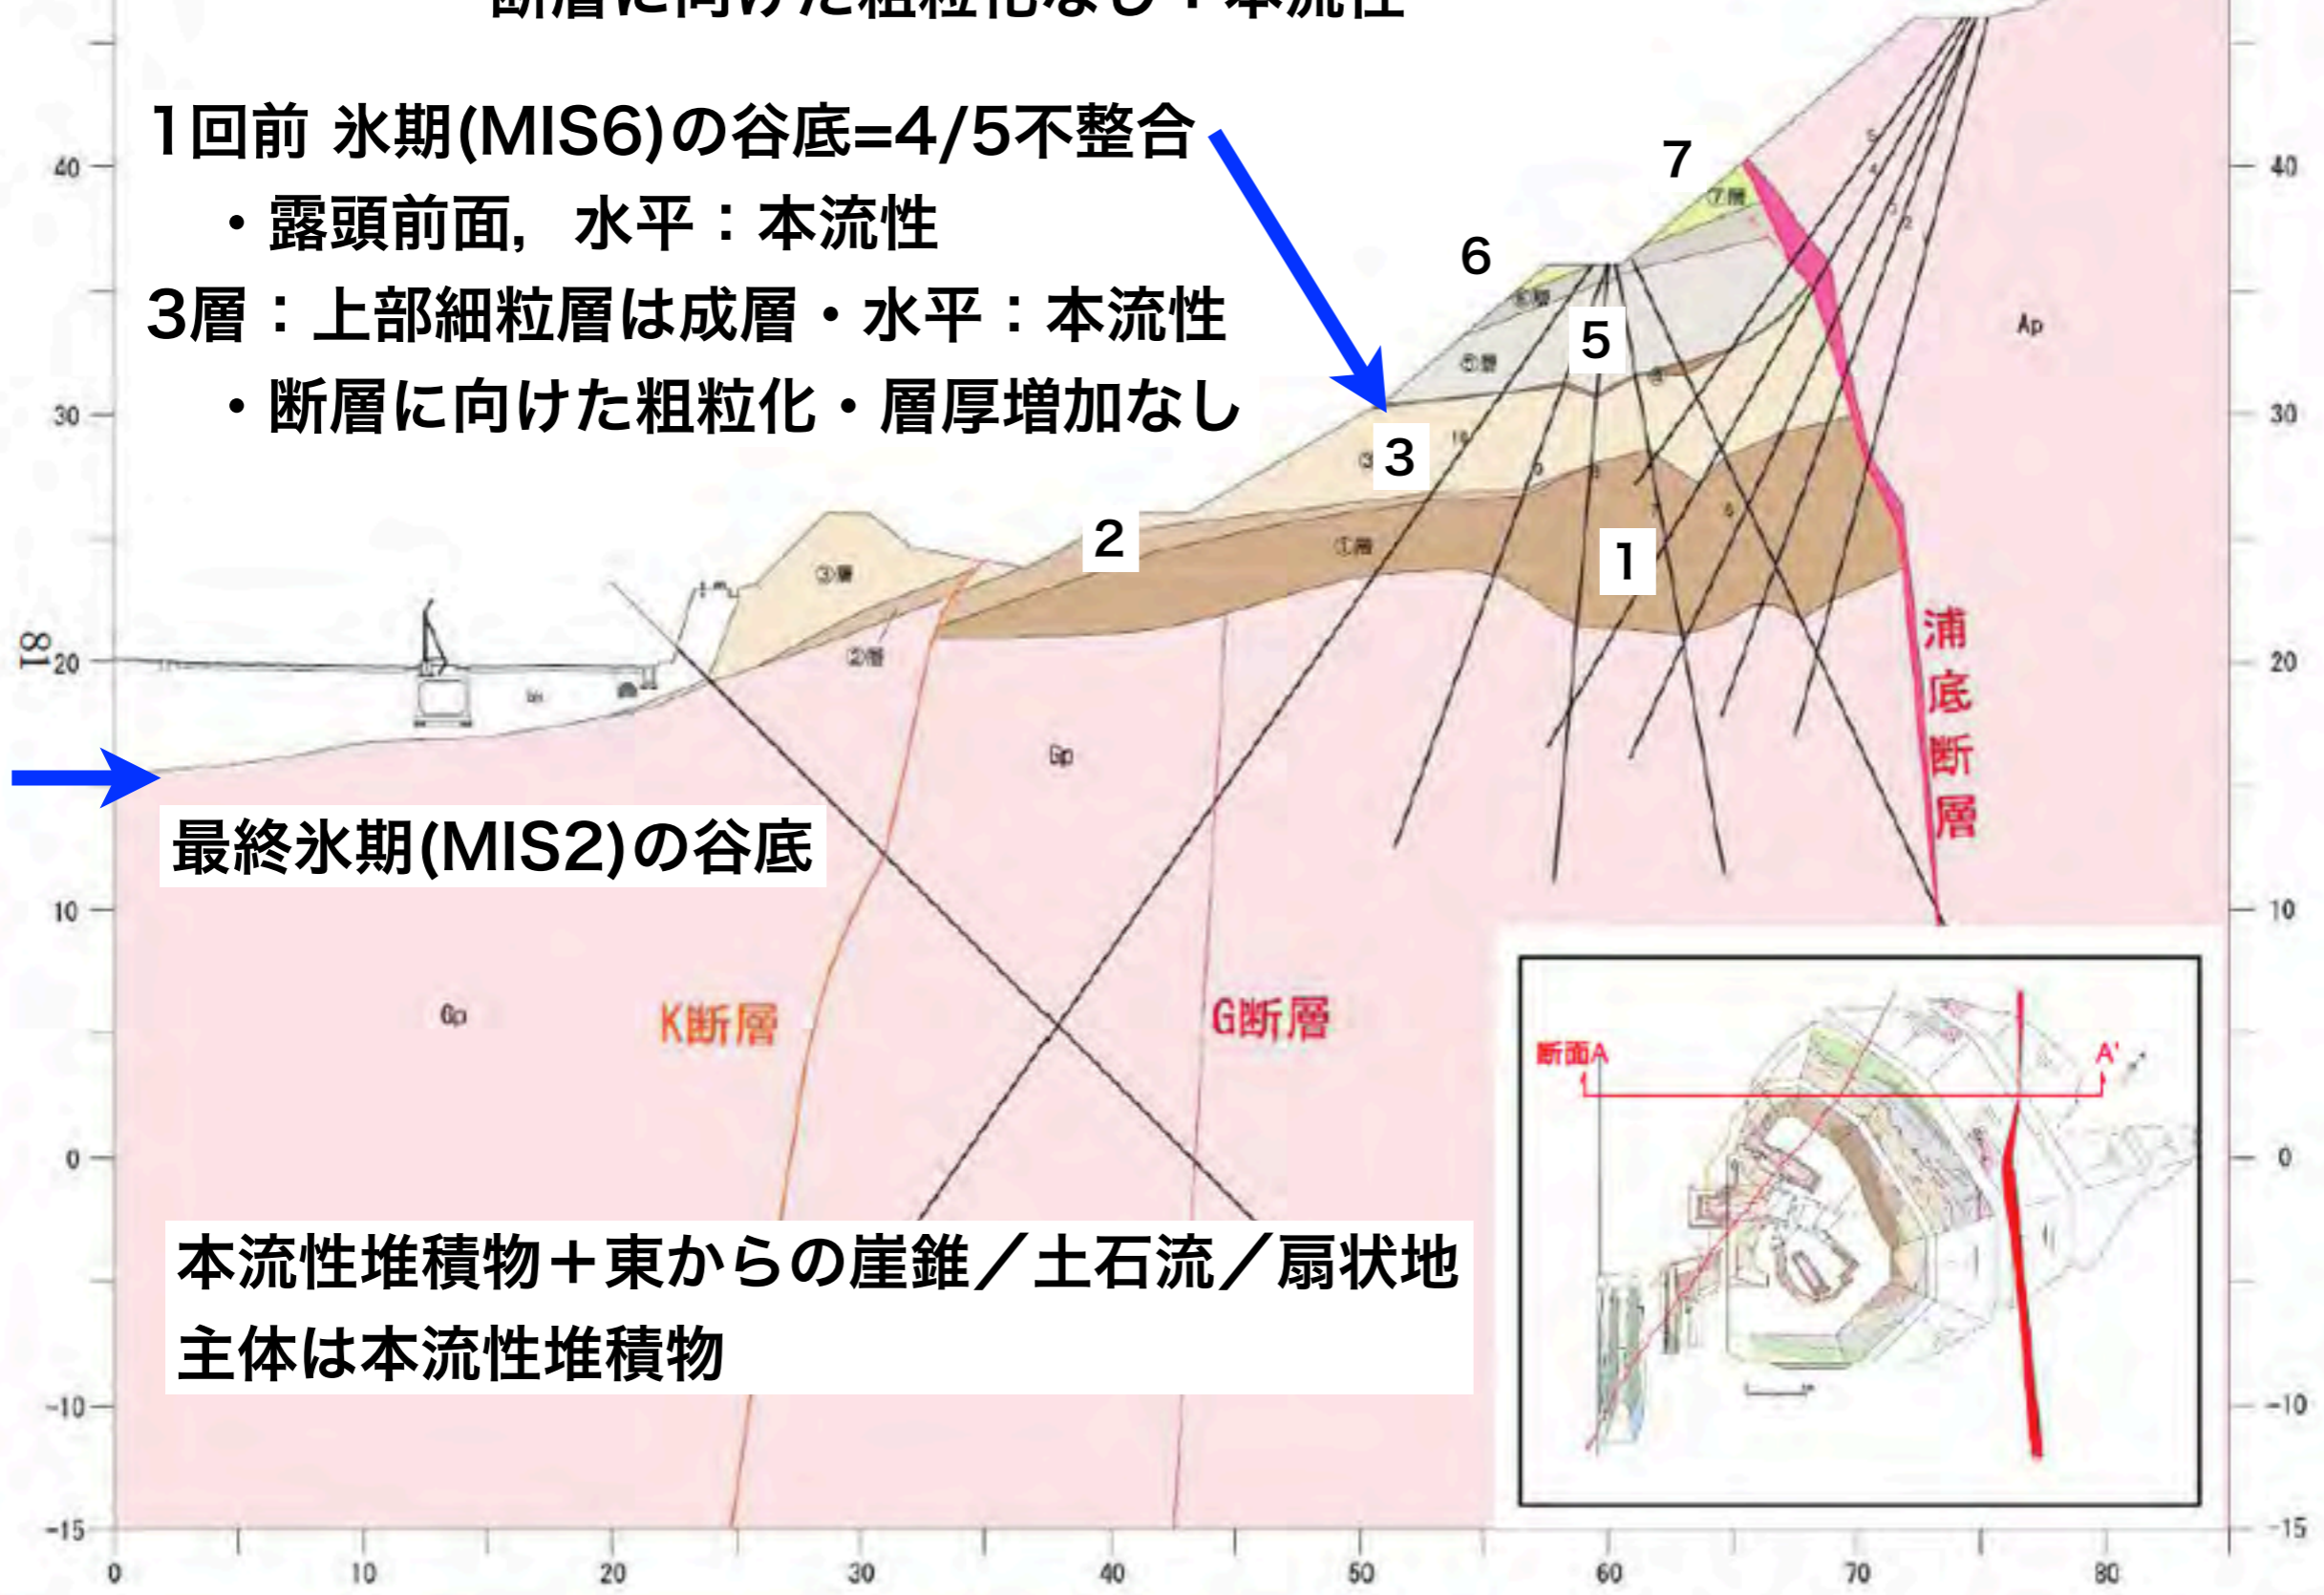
1回前 氷期(MIS6)の谷底=4/5不整合
・露頭前面, 水平：本流性
3層：上部細粒層は成層・水平：本流性
・断層に向けた粗粒化・層厚増加なし

7
6
5
3
2
1

最終氷期(MIS2)の谷底

浦底断層

K断層
G断層

Ap
Gp
Gp

本流性堆積物＋東からの崖錐／土石流／扇状地
主体は本流性堆積物

断面A
A'

40
30
20
10
0
-10
-15

0
10
20
30
40
50
60
70
80